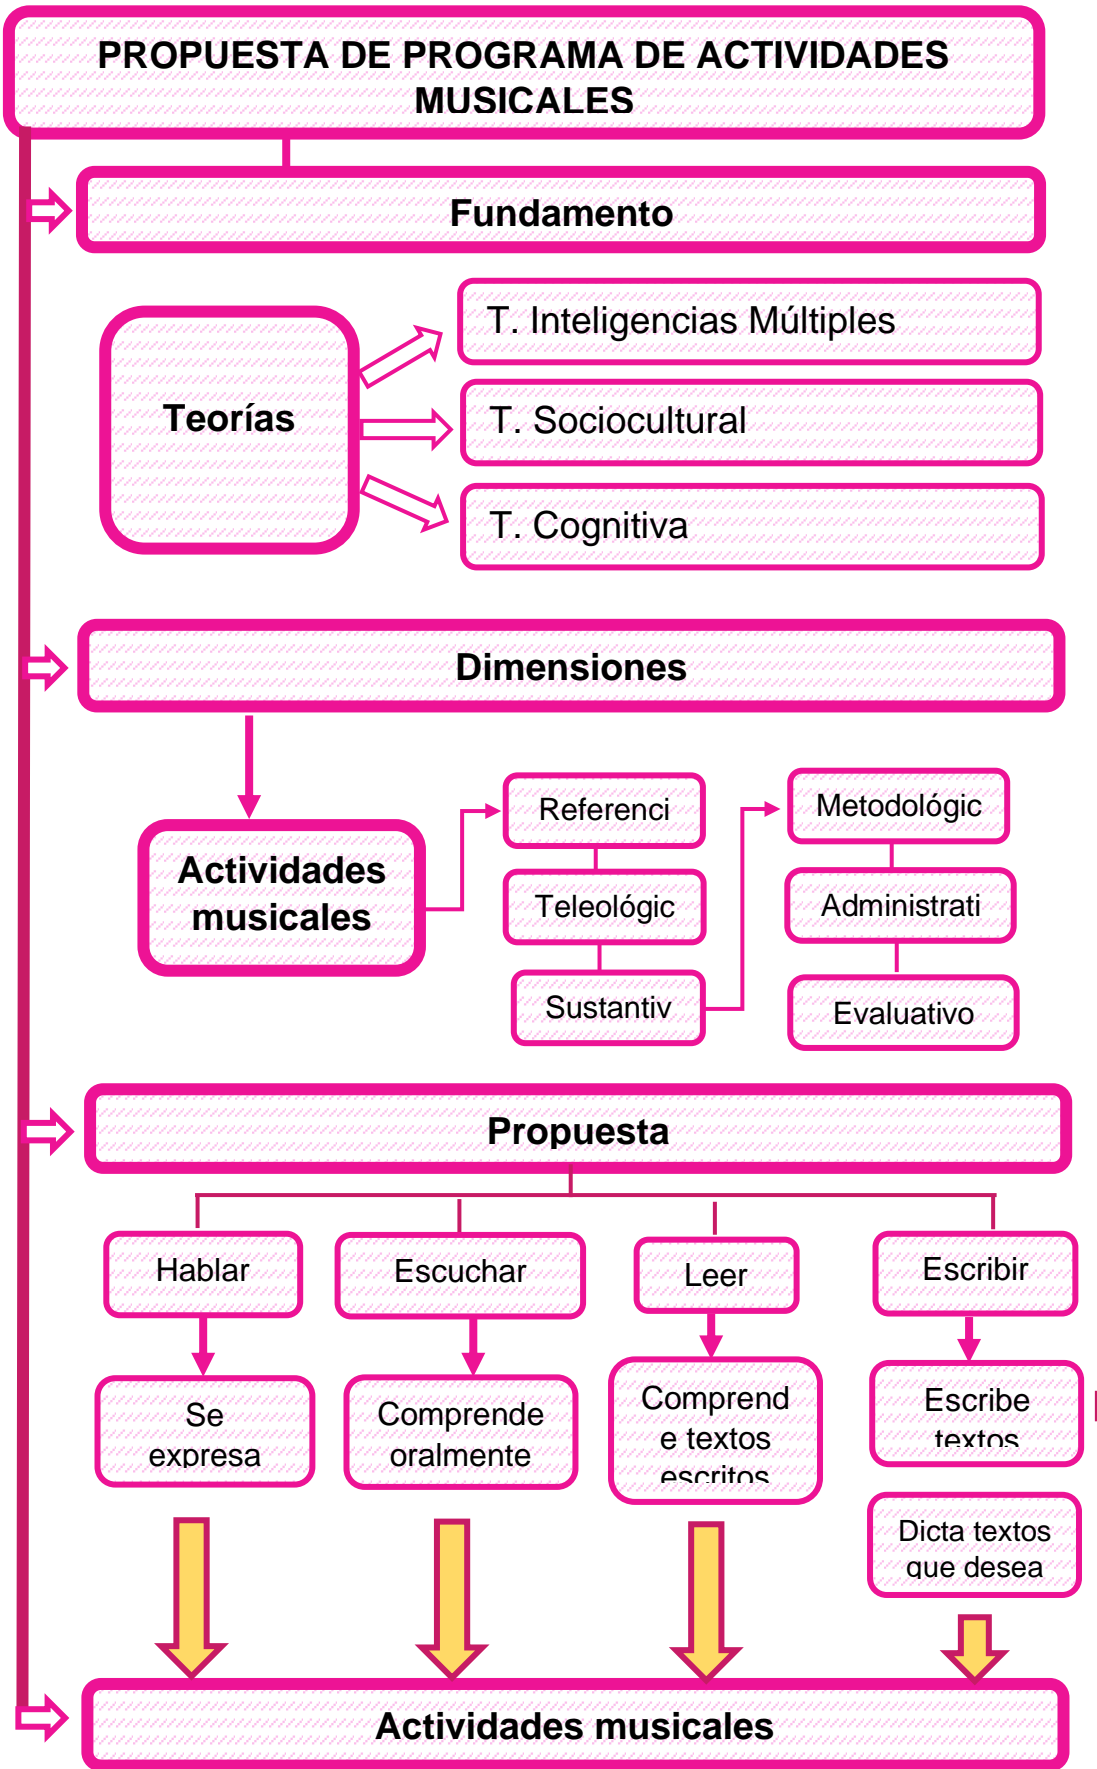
PROPUESTA DE PROGRAMA DE ACTIVIDADES MUSICALES

Fundamento

Teorías

T. Inteligencias Múltiples

T. Sociocultural

T. Cognitiva

Dimensiones

Actividades musicales

Referenci

Teleológic

Sustantiv

Metodológic

Administrati

Evaluativo

Propuesta

Hablar

Escuchar

Leer

Escribir

Se expresa

Comprende oralmente

Comprend e textos escritos

Escribe textos

Dicta textos que desea

Actividades musicales